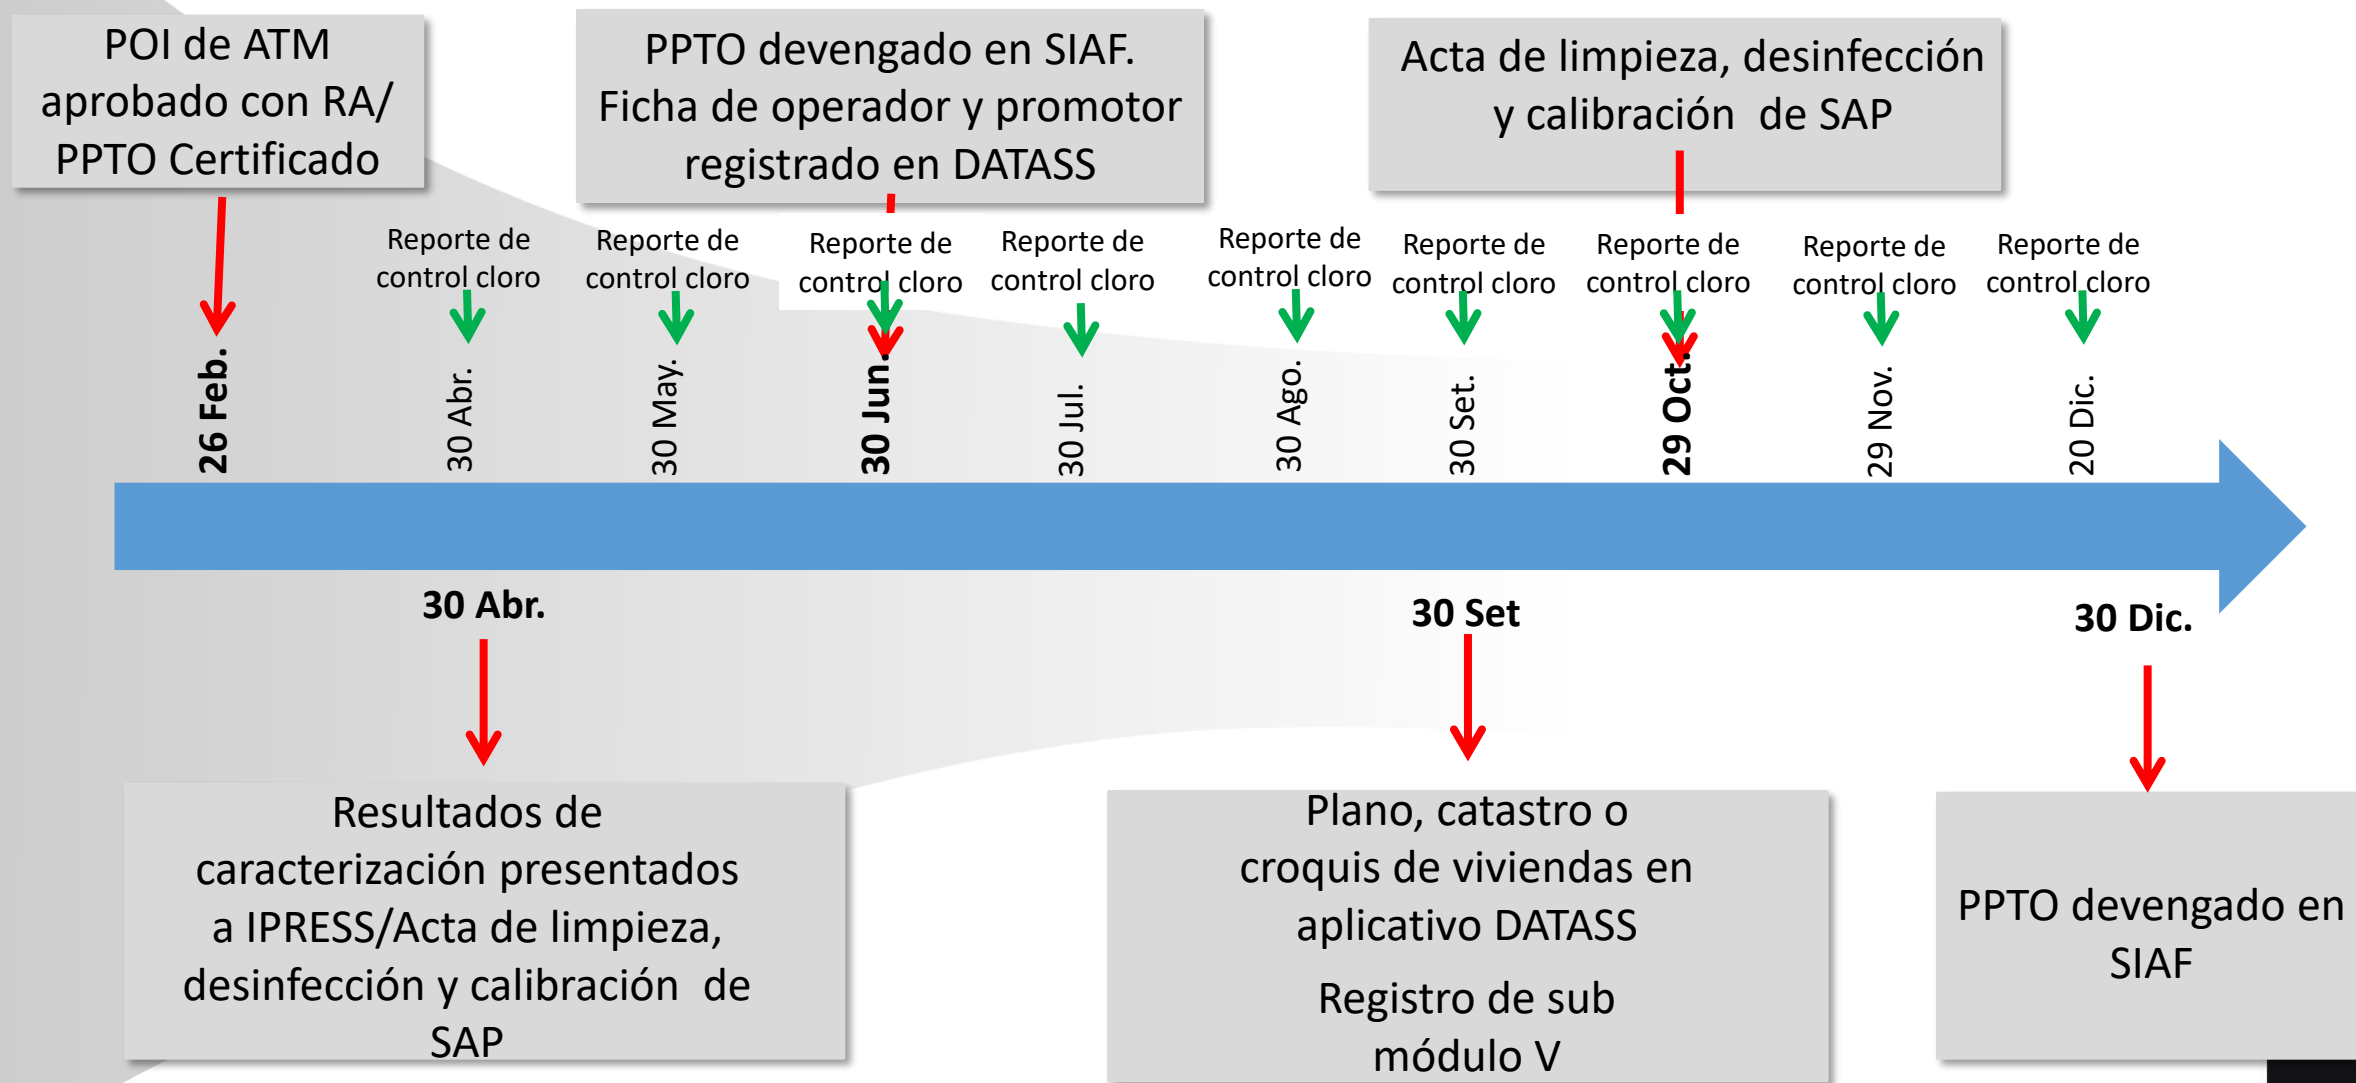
POI de ATM aprobado con RA/ PPTO Certificado

PPTO devengado en SIAF. Ficha de operador y promotor registrado en DATASS

Acta de limpieza, desinfección y calibración de SAP

Reporte de control cloro

Reporte de control cloro

Reporte de control cloro

Reporte de control cloro

Reporte de control cloro

Reporte de control cloro

Reporte de control cloro

Reporte de control cloro

Reporte de control cloro

26 Feb.

30 Abr.

30 May.

30 Jun.

30 Jul.

30 Ago.

30 Set.

29 Oct.

29 Nov.

20 Dic.

30 Abr.

30 Set

30 Dic.

Resultados de caracterización presentados a IPRESS/Acta de limpieza, desinfección y calibración de SAP

Plano, catastro o croquis de viviendas en aplicativo DATASS

Registro de sub módulo V

PPTO devengado en SIAF